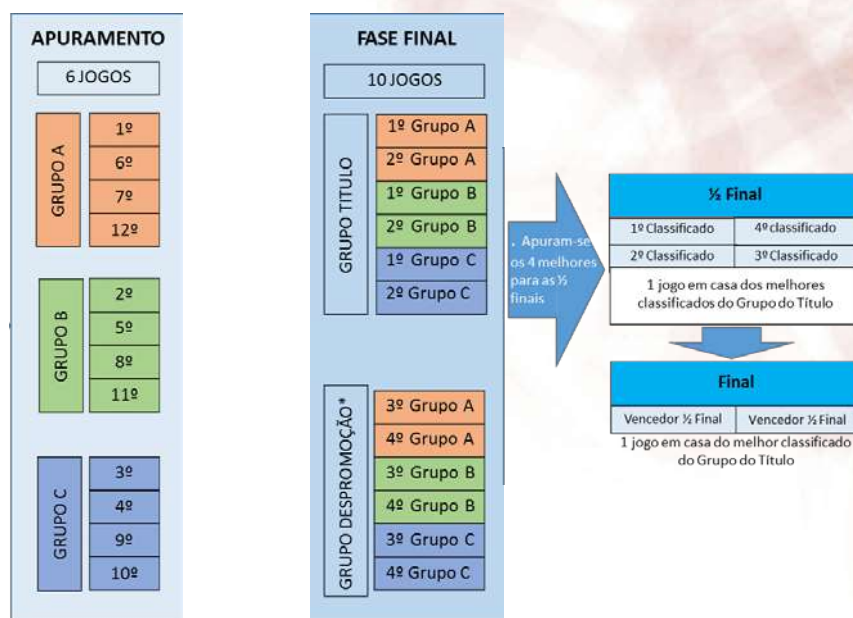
APURAMENTO

6 JOGOS

GRUPO A

1º
6º
7º
12º

GRUPO B

2º
5º
8º
11º

GRUPO C

3º
4º
9º
10º

FASE FINAL

10 JOGOS

GRUPO TITULO

1º Grupo A
2º Grupo A
1º Grupo B
2º Grupo B
1º Grupo C
2º Grupo C

GRUPO DESPROMOÇÃO*

3º Grupo A
4º Grupo A
3º Grupo B
4º Grupo B
3º Grupo C
4º Grupo C

. Apuram-se os 4 melhores para as ½ finais

½ Final

| 1º Classificado | 4º classificado |
|---|---|
| 2º Classificado | 3º Classificado |

1 jogo em casa dos melhores classificados do Grupo do Título

Final

| Vencedor ½ Final | Vencedor ½ Final |
|---|---|

1 jogo em casa do melhor classificado do Grupo do Título